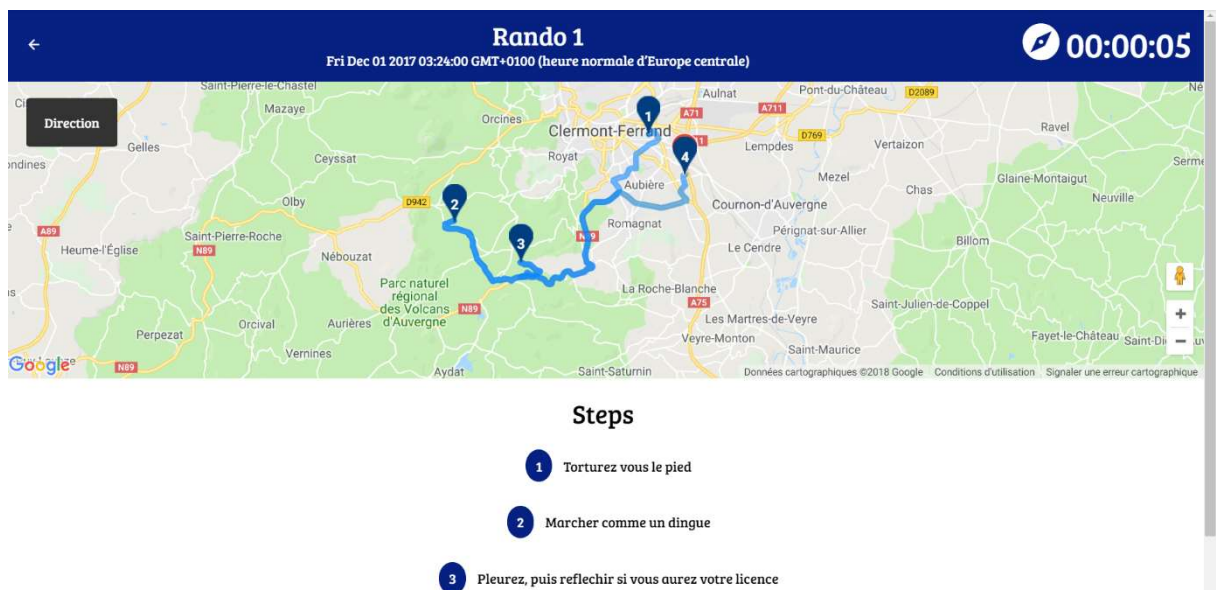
←

Rando 1

Fri Dec 01 2017 03:24:00 GMT+0100 (heure normale d'Europe centrale)

00:00:05

Direction

Saint-Pierre-le-Chastel
Mazaye
Gelles
Orcines
Clermont-Ferrand
Aulnat
A711
Pont-du-Château
D2089
Ravel
A71
D769
Lempdes
Vertaizon
Ceyssat
Royat
Aubière
Mezel
Chas
Glaine-Montaigut
Neuville
Olby
D942
Romagnat
Cournon-d'Auvergne
A89
Saint-Pierre-Roche
N89
Heume-l'Église
Nébouzat
N9
Pérignat-sur-Allier
Le Cendre
Billom
Parc naturel régional des Volcans d'Auvergne
La Roche-Blanche
A75
Saint-Julien-de-Coppel
Perpezat
Orcival
Aurières
N89
Les Martres-de-Veyre
Veyre-Monton
Fayet-le-Château
Saint-Maurice
Vernines
Aydat
Saint-Saturnin
N89
Google
Données cartographiques ©2018 Google Conditions d'utilisation Signaler une erreur cartographique
1
2
3
4
+
−

Steps

1 Torturez vous le pied

2 Marcher comme un dingue

3 Pleurez, puis reflechir si vous aurez votre licence